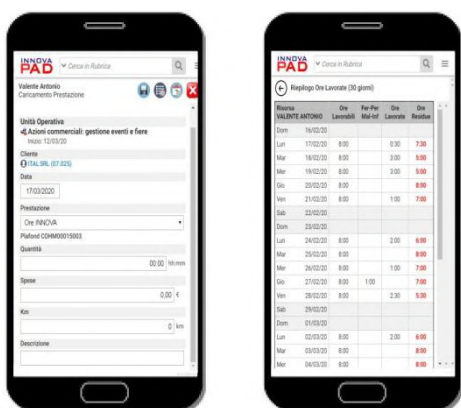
INNOVA PAD
Cerca in Rubrica

Valente Antonio
Caricamento Prestazione

Unità Operativa
Azioni commerciali: gestione eventi e fiere
Inizio: 12/03/20

Cliente
ITAL SRL (07.025)

Data
17/03/2020

Prestazione
Ore INNOVA

Plafond CDHM00015003

Quantità
00:00 hh:mm

Spese
0,00 €

Km
0 km

Descrizione

INNOVA PAD
Cerca in Rubrica

Riepilogo Ore Lavorate (30 giorni)

| Risorsa VALENTE ANTONIO | | Ore Lavorabili | Fer-Per Mal-Inf | Ore Lavorate | Ore Residue |
|---|---|---|---|---|---|
| Dom | 16/02/20 | | | | |
| Lun | 17/02/20 | 8:00 | | 0:30 | 7:30 |
| Mar | 18/02/20 | 8:00 | | 3:00 | 5:00 |
| Mer | 19/02/20 | 8:00 | | 3:00 | 5:00 |
| Gio | 20/02/20 | 8:00 | | | 8:00 |
| Ven | 21/02/20 | 8:00 | | 1:00 | 7:00 |
| Sab | 22/02/20 | | | | |
| Dom | 23/02/20 | | | | |
| Lun | 24/02/20 | 8:00 | | 2:00 | 6:00 |
| Mar | 25/02/20 | 8:00 | | | 8:00 |
| Mer | 26/02/20 | 8:00 | | 1:00 | 7:00 |
| Gio | 27/02/20 | 8:00 | 1:00 | | 7:00 |
| Ven | 28/02/20 | 8:00 | | 2:30 | 5:30 |
| Sab | 29/02/20 | | | | |
| Dom | 01/03/20 | | | | |
| Lun | 02/03/20 | 8:00 | | 2:00 | 6:00 |
| Mar | 03/03/20 | 8:00 | | | 8:00 |
| Mer | 04/03/20 | 8:00 | | | 8:00 |